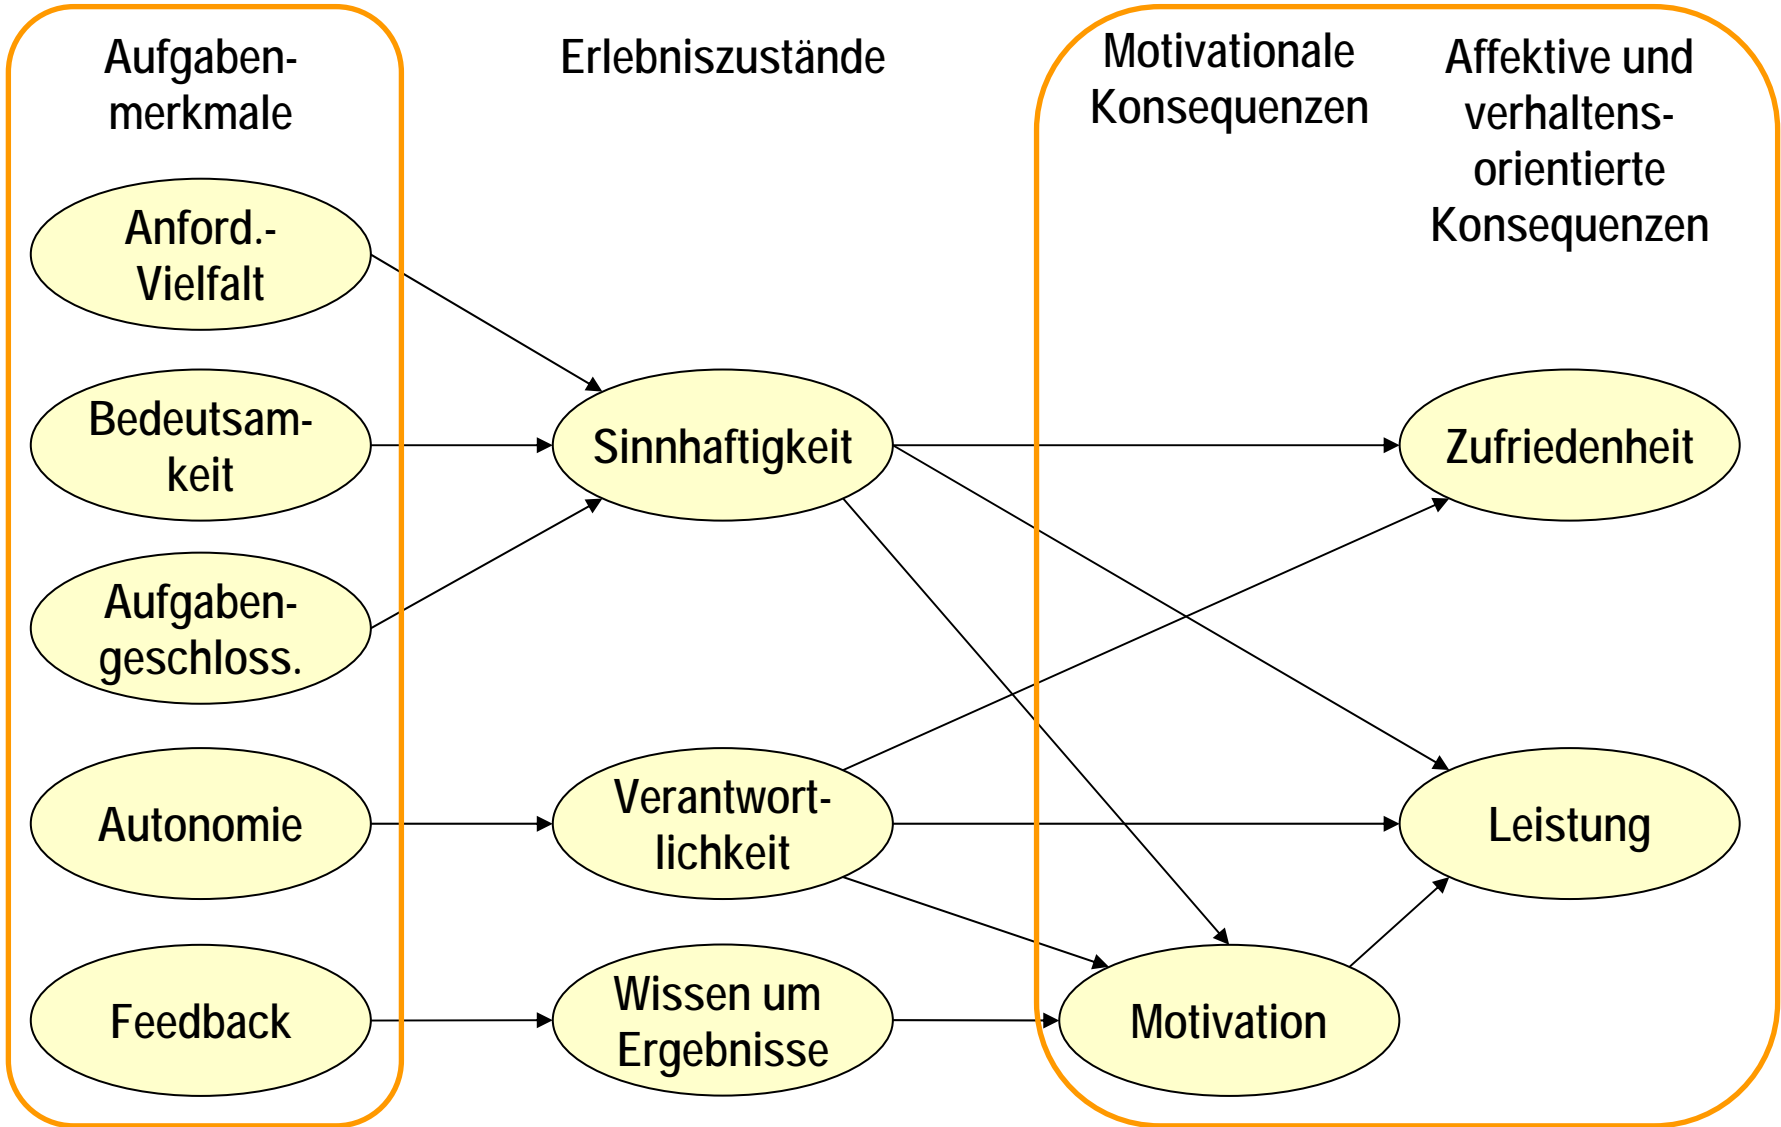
Aufgabenmerkmale

Erlebniszustände

Motivationale Konsequenzen

Affektive und verhaltensorientierte Konsequenzen

Anford.-Vielfalt

Bedeutsamkeit

Aufgabengeschloss.

Autonomie

Feedback

Sinnhaftigkeit

Verantwortlichkeit

Wissen um Ergebnisse

Motivation

Zufriedenheit

Leistung